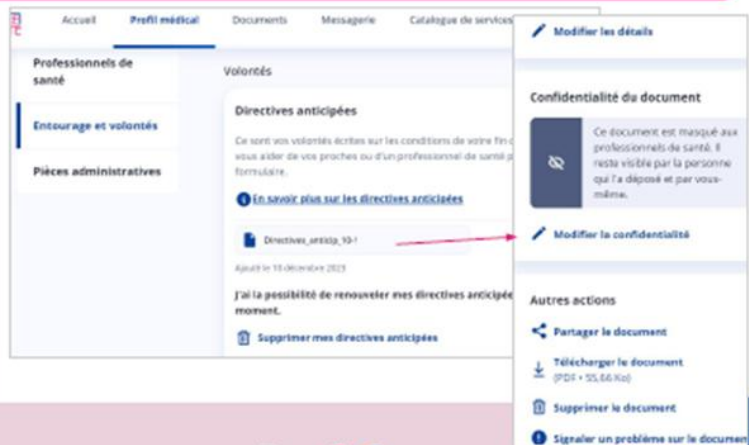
Accueil Profil médical Documents Messagerie Catalogue de services

Professionnels de santé

Entourage et volontés

Pièces administratives

Volontés

Directives anticipées

Ce sont vos volontés écrites sur les conditions de votre fin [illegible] vous aider de vos proches ou d'un professionnel de santé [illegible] formulaire.

En savoir plus sur les directives anticipées

Directives_anticip_10-1

Ajouté le 10 décembre 2023

J'ai la possibilité de renouveler mes directives anticipé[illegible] moment.

Supprimer mes directives anticipées

Modifier les détails

Confidentialité du document

Ce document est masqué aux professionnels de santé. Il reste visible par la personne qui l'a déposé et par vous-même.

Modifier la confidentialité

Autres actions

Partager le document

Télécharger le document (PDF • 55.66 Ko)

Supprimer le document

Signaler un problème sur le document